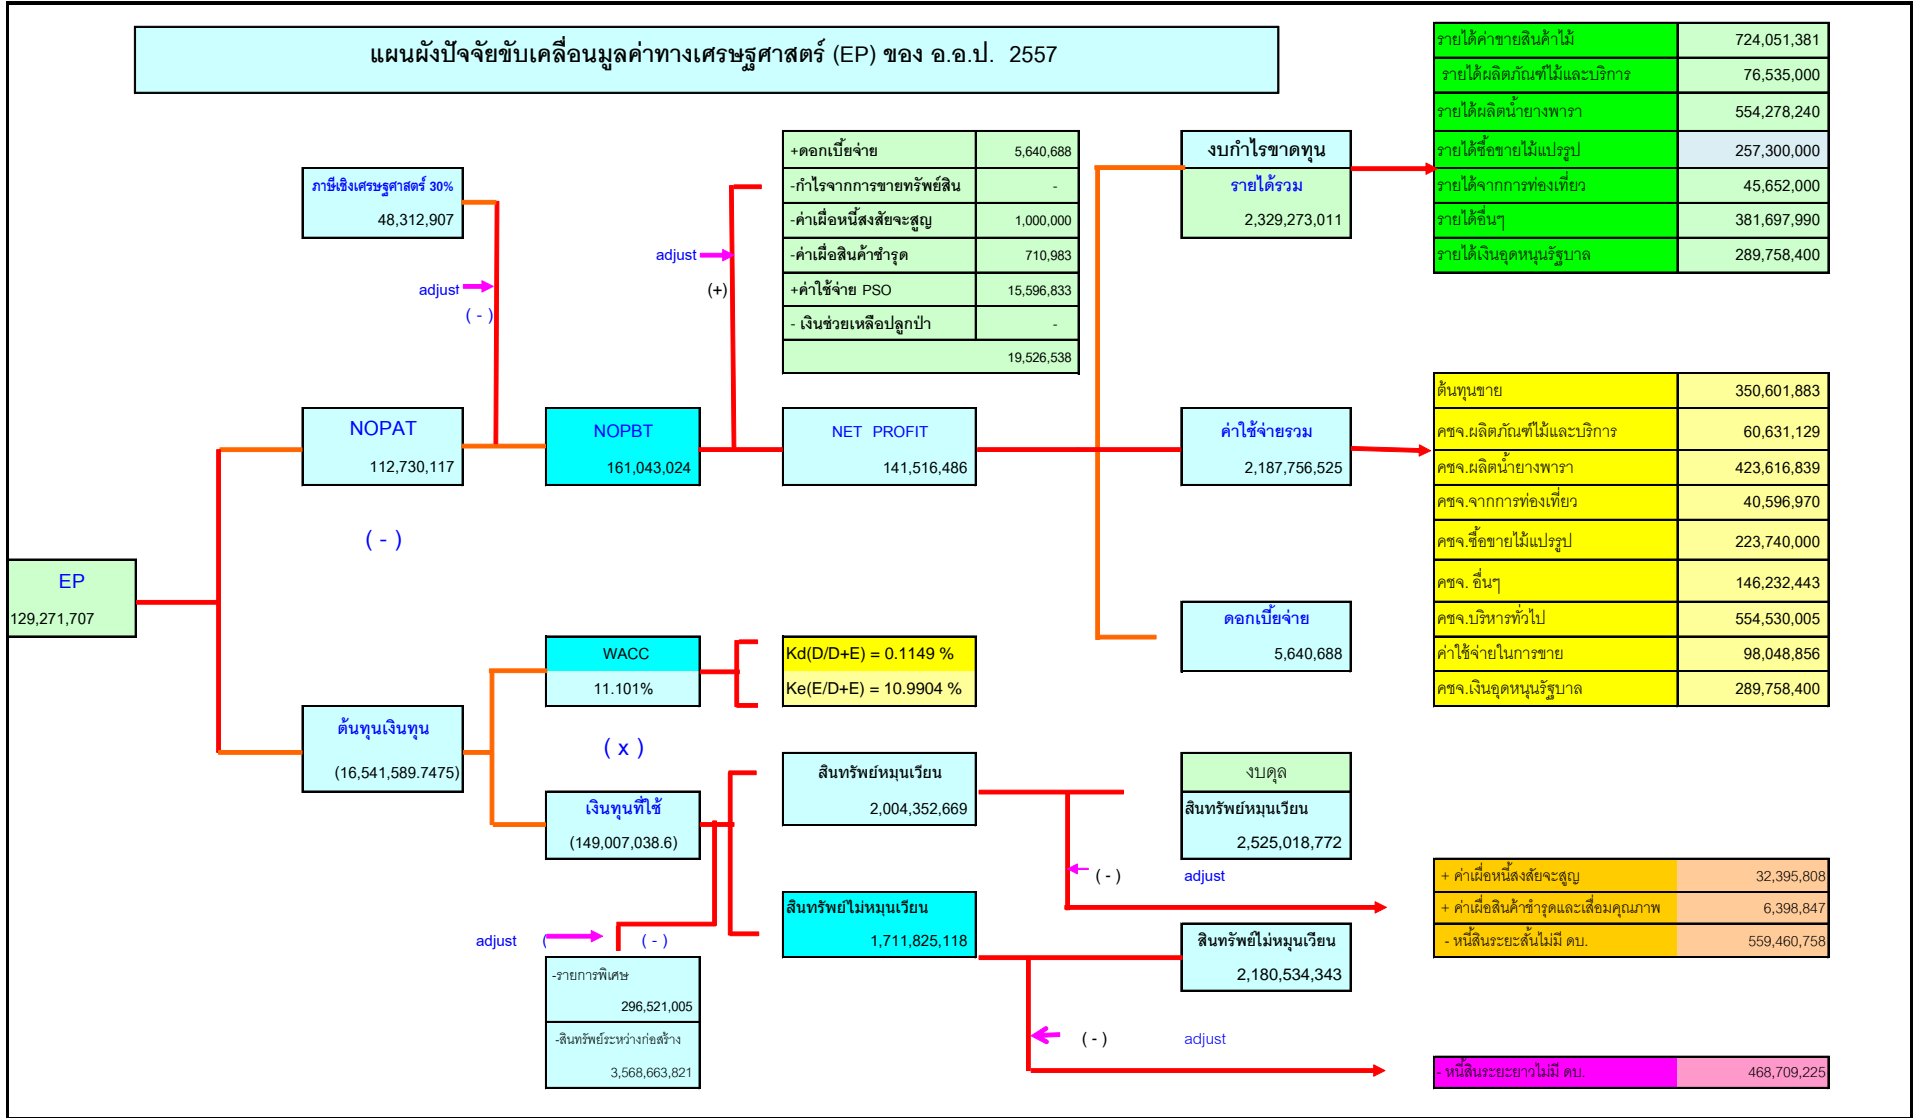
แผนผังปัจจัยขับเคลื่อนมูลค่าทางเศรษฐศาสตร์ (EP) ของ อ.อ.ป. 2557

| รายได้ค่าขายสินค้าไม้ | 724,051,381 |
|---|---|
| รายได้ผลิตภัณฑ์ไม้และบริการ | 76,535,000 |
| รายได้ผลิตน้ำยางพารา | 554,278,240 |
| รายได้ซื้อขายไม้แปรรูป | 257,300,000 |
| รายได้จากการท่องเที่ยว | 45,652,000 |
| รายได้อื่นๆ | 381,697,990 |
| รายได้เงินอุดหนุนรัฐบาล | 289,758,400 |

ภาษีเชิงเศรษฐศาสตร์ 30%
48,312,907

adjust
( - )

| +ดอกเบี้ยจ่าย | 5,640,688 |
|---|---|
| -กำไรจากการขายทรัพย์สิน | - |
| -ค่าเผื่อหนี้สงสัยจะสูญ | 1,000,000 |
| -ค่าเผื่อสินค้าชำรุด | 710,983 |
| +ค่าใช้จ่าย PSO | 15,596,833 |
| - เงินช่วยเหลือปลูกป่า | - |
| | 19,526,538 |

adjust
(+)

งบกำไรขาดทุน
รายได้รวม
2,329,273,011

NOPAT
112,730,117

NOPBT
161,043,024

NET PROFIT
141,516,486

ค่าใช้จ่ายรวม
2,187,756,525

| ต้นทุนขาย | 350,601,883 |
|---|---|
| คชจ.ผลิตภัณฑ์ไม้และบริการ | 60,631,129 |
| คชจ.ผลิตน้ำยางพารา | 423,616,839 |
| คชจ.จากการท่องเที่ยว | 40,596,970 |
| คชจ.ซื้อขายไม้แปรรูป | 223,740,000 |
| คชจ. อื่นๆ | 146,232,443 |
| คชจ.บริหารทั่วไป | 554,530,005 |
| ค่าใช้จ่ายในการขาย | 98,048,856 |
| คชจ.เงินอุดหนุนรัฐบาล | 289,758,400 |

( - )

EP
129,271,707

ดอกเบี้ยจ่าย
5,640,688

WACC
11.101%

Kd(D/D+E) = 0.1149 %
Ke(E/D+E) = 10.9904 %

ต้นทุนเงินทุน
(16,541,589.7475)

( x )

เงินทุนที่ใช้
(149,007,038.6)

สินทรัพย์หมุนเวียน
2,004,352,669

งบดุล
สินทรัพย์หมุนเวียน
2,525,018,772

( - )
adjust

| + ค่าเผื่อหนี้สงสัยจะสูญ | 32,395,808 |
|---|---|
| + ค่าเผื่อสินค้าชำรุดและเสื่อมคุณภาพ | 6,398,847 |
| - หนี้สินระยะสั้นไม่มี ดบ. | 559,460,758 |

adjust
( - )

สินทรัพย์ไม่หมุนเวียน
1,711,825,118

สินทรัพย์ไม่หมุนเวียน
2,180,534,343

-รายการพิเศษ
296,521,005
-สินทรัพย์ระหว่างก่อสร้าง
3,568,663,821

( - )
adjust

| หนี้สินระยะยาวไม่มี ดบ. | 468,709,225 |
|---|---|